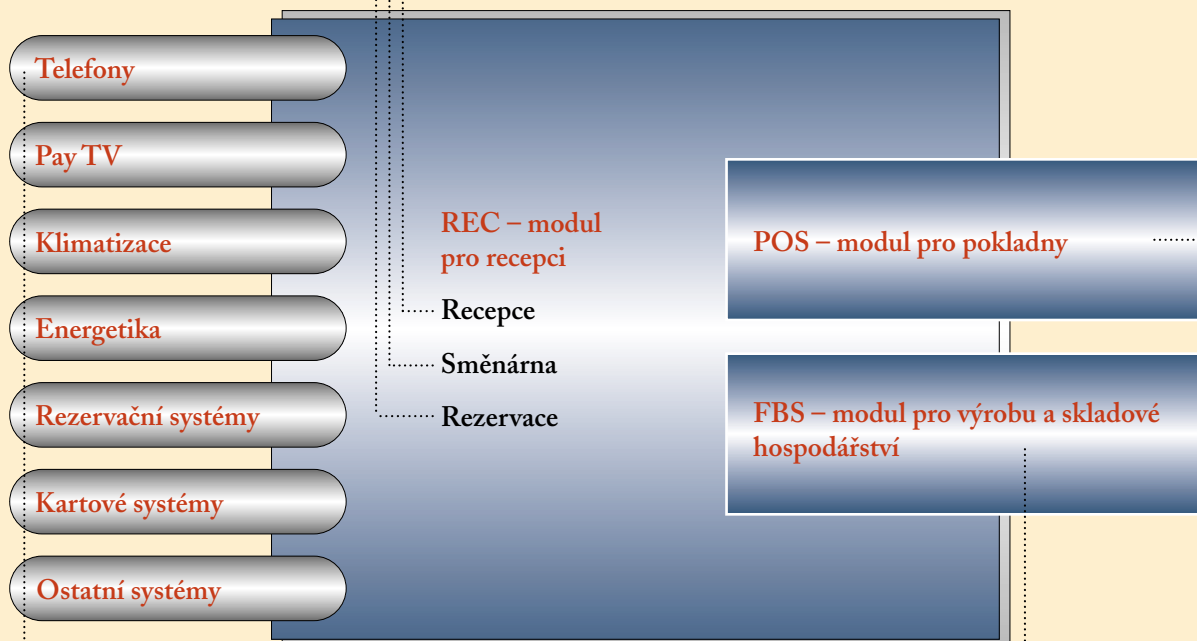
Telefony

Pay TV

Klimatizace

Energetika

Rezervační systémy

Kartové systémy

Ostatní systémy

REC – modul pro recepci

Recepce

Směnárna

Rezervace

POS – modul pro pokladny

FBS – modul pro výrobu a skladové hospodářství